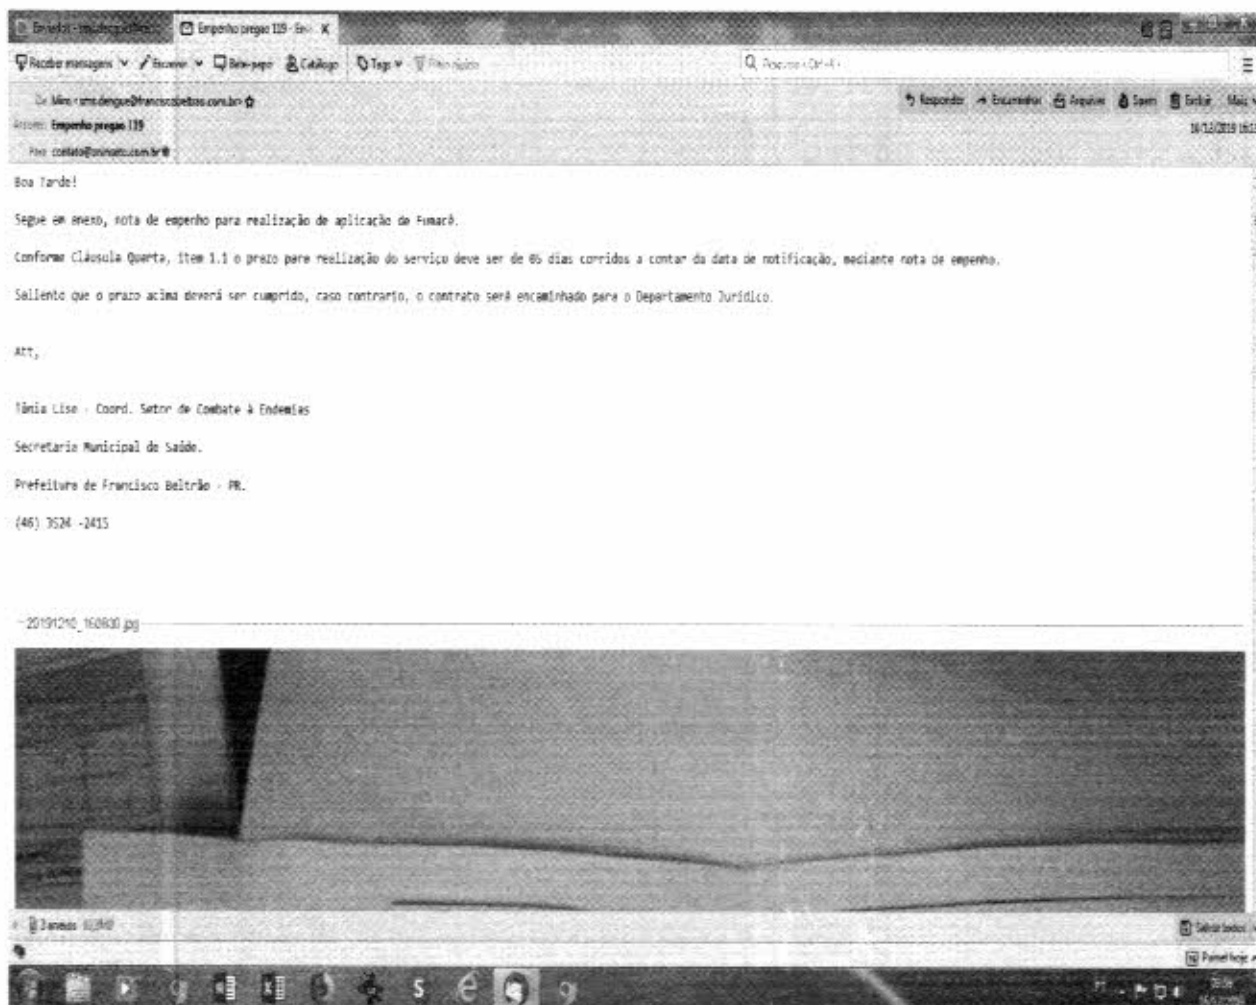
Enviados - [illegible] | Empenho pregao 119 - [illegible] X

Receber mensagens | Escrever | Bate-papo | Catálogo | Tags | Filtro rápido

Pesquisar <Ctrl+K>

De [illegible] <sms.dengue@franciscobeltrao.com.br>
Assunto Empenho pregao 119
Para contato@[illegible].com.br

Responder | Encaminhar | Arquivar | Spam | Excluir | Mais

16/12/2019 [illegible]

Boa Tarde!

Segue em anexo, nota de empenho para realização de aplicação de Fumacê.

Conforme Cláusula Quarta, item 1.1 o prazo para realização do serviço deve ser de 05 dias corridos a contar da data de notificação, mediante nota de empenho.

Sallento que o prazo acima deverá ser cumprido, caso contrario, o contrato será encaminhado para o Departamento Jurídico.

Att,

Tânia Lise - Coord. Setor de Combate à Endemias

Secretaria Municipal de Saúde.

Prefeitura de Francisco Beltrão - PR.

(46) 3524 -2415

20191210_160830.jpg

2 anexos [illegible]

Salvar todos

Painel hoje